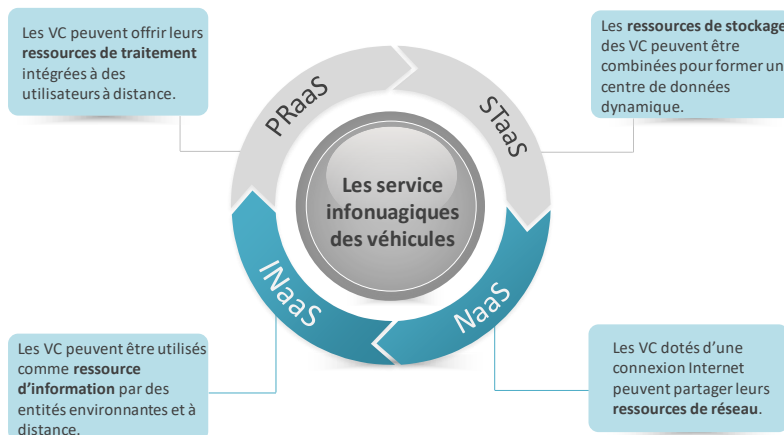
Les VC peuvent offrir leurs **ressources de traitement** intégrées à des utilisateurs à distance.

Les **ressources de stockage** des VC peuvent être combinées pour former un centre de données dynamique.

PRaaS

STaaS

Les service infonuagiques des véhicules

INaaS

NaaS

Les VC peuvent être utilisés comme **ressource d'information** par des entités environnantes et à distance.

Les VC dotés d'une connexion Internet peuvent partager leurs **ressources de réseau**.